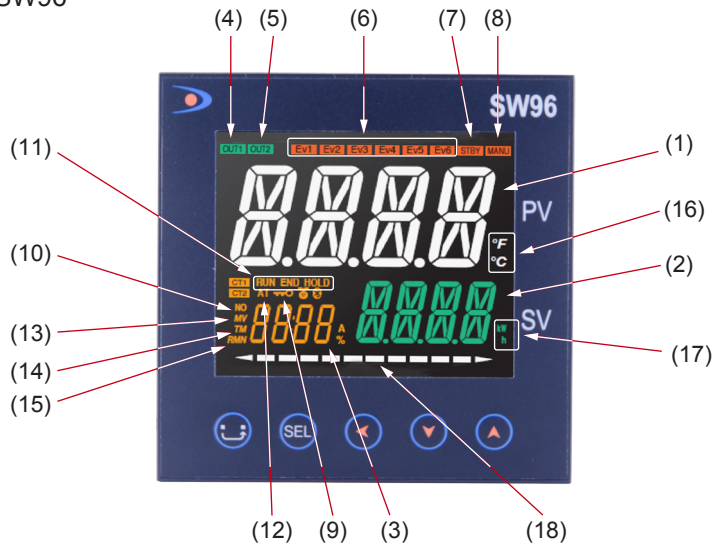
SW96

(4) (5) (6) (7) (8)

SW96

OUT1 OUT2 Ev1 Ev2 Ev3 Ev4 Ev5 Ev6 STBY MANU

(11) (1)

PV

(16)

°F
°C

(10) (2)

CT1
CT2

RUN END HOLD

NO
MV
TM
RMN

SV

A
%

m
h

(13)
(14)
(15)

(17)

SEL

(12) (9) (3) (18)